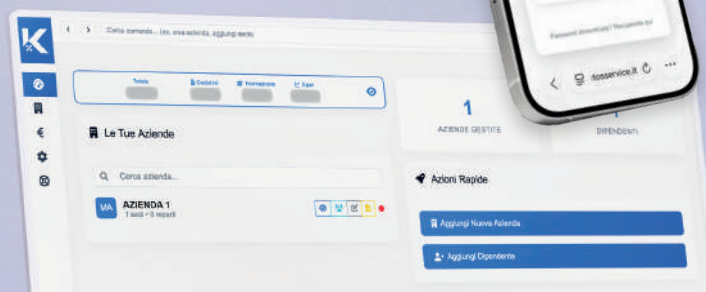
K

Cerca comando... (es. crea azienda, aggiungi sede)

Totale
Gestisci
Formazione
Esport

Le Tue Aziende

Cerca azienda...

MA AZIENDA 1
1 sedi • 0 reparti

1
AZIENDE GESTITE

1
DIPENDENTI

Azioni Rapide

Aggiungi Nuova Azienda

Aggiungi Dipendente

Password dimenticata? Recupera qui

fosservice.it